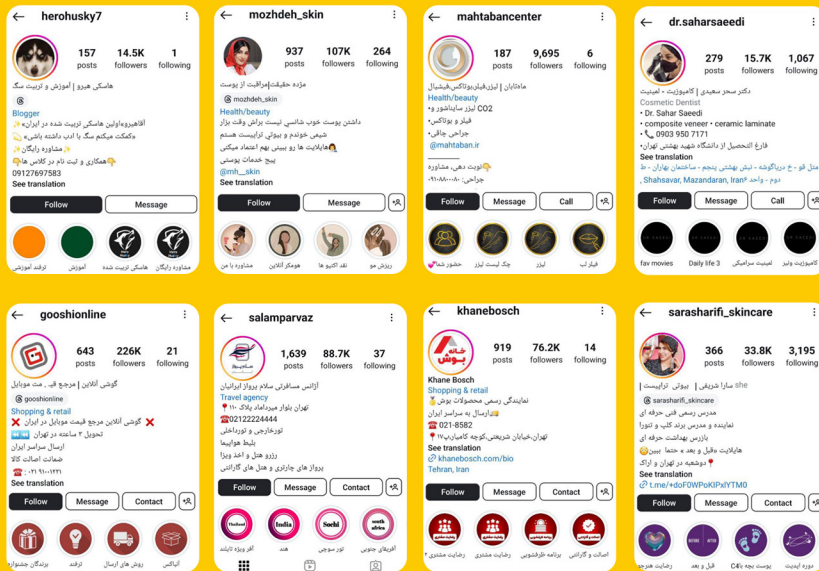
herohusky7

157 posts
14.5K followers
1 following

هاسکی هیرو | آموزش و تربیت سگ

Blogger
آقاهیروواولین هاسکی تربیت شده در ایران
کمکت میکنم سگ با ادب داشته باشی
مشاوره رایگان
همکاری و ثبت نام در کلاس ها
09127697583
See translation

Follow
Message

ترفند آموزش
آموزش
هاسکی تربیت شده
مشاوره رایگان

mozhdeh_skin

937 posts
107K followers
264 following

مژده حقیقت|مراقبت از پوست

mozhdeh_skin

Health/beauty
داشتن پوست خوب شانسی نیست براش وقت بزار
شیمی خوندم و بیوتی تراپیست هستم
هایلایت ها رو ببینی بهم اعتماد میکنی
پیج خدمات پوستی
@mh__skin
See translation

Follow
Message

مشاوره با من
هومکر آرایش
نقد اکتیو ها
ریزش مو

mahtabancenter

187 posts
9,695 followers
6 following

ماه‌تابان | لیزر،فیلر،بوتاکس،فیشیال
Health/beauty
لیزر سایناشور و CO2
فیلر و بوتاکس
جراحی چاقی
@mahtaban.ir

نوبت دهی مشاوره
جراحی: ۰۹۱۰۸۰۰۰۰۰۰

Follow
Message
Call

حضور شما
چک لیست لیزر
لیزر
فیلر لب

dr.saharsaeedi

279 posts
15.7K followers
1,067 following

دکتر سحر سعیدی | کامپوزیت - لمینیت
Cosmetic Dentist
• Dr. Sahar Saeedi
• composite veneer • ceramic laminate
• 0903 950 7171
فارغ التحصیل از دانشگاه شهید بهشتی تهران
See translation
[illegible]
Shahsavar, Mazandaran, Iran
دوم - واحد

Follow
Message
Call

fav movies
Daily life 3
لمینیت سرامیکی
کامپوزیت ونیر

gooshionline

643 posts
226K followers
21 following

گوشی آنلاین | مرجع قی... مت موبایل
gooshionline
Shopping & retail
گوشی آنلاین مرجع قیمت موبایل در ایران
تحویل ۳ ساعته در تهران
ارسال سراسر ایران
ضمانت اصالت کالا
۰۲۱-۹۱۰۰۱۲۲۱
See translation

Follow
Message
Contact

برندگان جشنواره
ترفند
روش های ارسال
آنباکس

salamparvaz

1,639 posts
88.7K followers
37 following

آژانس مسافرتی سلام پرواز ایرانیان
Travel agency
تهران بلوار میرداماد پلاک ۱۱۰
02122222444
تورخارجی و تورداخلی
بلیط هواپیما
رزرو هتل و اخذ ویزا
پرواز های چارتری و هتل های گارانتی

Follow
Message
Contact

Thailand
India
Sochi
south africa
آفر ویژه تایلند
هند
تور سوچی
آفریقای جنوبی

khanebosch

919 posts
76.2K followers
14 following

خانه بوش
Khane Bosch
Shopping & retail
نمایندگی رسمی محصولات بوش
ارسال به سراسر ایران
021-8582
تهران،خیابان شریعتی،کوچه کامیاب،پ۱۷
See translation
khanebosch.com/bio
Tehran, Iran

Follow
Message
Contact

رضایت مشتری ۲
رضایت مشتری
برنامه ظرفشویی
اصالت و گارانتی

sarasharifi_skincare

366 posts
33.8K followers
3,195 following

سارا شریفی | بیوتی تراپیست she
sarasharifi_skincare
مدرس رسمی فنی حرفه ای
نماینده و مدرس برند کلیپ و تنورا
بازرس بهداشت حرفه ای
هایلایت «قبل و بعد » ببینید
دوشنبه در تهران و اراک
See translation
t.me/+doF0WPoKIPxIYTM0

Follow
Message
Contact

BEFORE AFTER
رضایت هنرجو
قبل و بعد
پوست بچه C4
دوره آپدیت